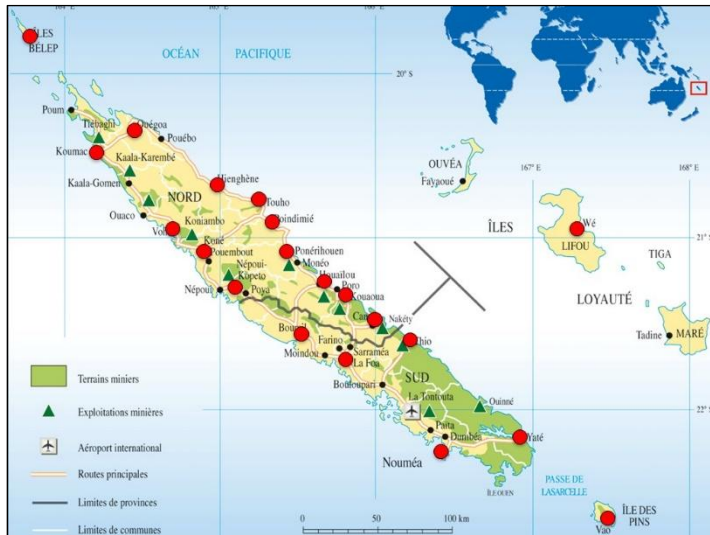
ÎLES BELEP

OCÉAN PACIFIQUE

20° S

Poum
Tiébaghi
Ouégoa
Pouébo
Koumac
Kaala-Karembé
Kaala-Gomen
NORD
Hienghène
Touho
Poindimié
Ouaco
Koniambo
Voh
Koné
Pouembout
Ponérihouen
Népoui-Kopeto
Monéo
Népoui
Poya
Houaïlou
Poro
Kouaoua
Canala
Nakéty
Bourail
Thio
Farino
Moindou
Sarraméa
La Foa
SUD
Boulouparis
La Tontouta
Ouinné
Païta
Dumbéa
Yaté
Nouméa
ÎLE OUEN

OUVÉA
Fayaoué
167° E
168° E
ÎLES
Wé
LIFOU
TIGA
21° S
LOYAUTÉ
Tadine
MARÉ
22° S

PASSE DE LASARCELLE
ÎLE DES PINS
Vao

Terrains miniers
Exploitations minières
Aéroport international
Routes principales
Limites de provinces
Limites de communes

0
50
100 km